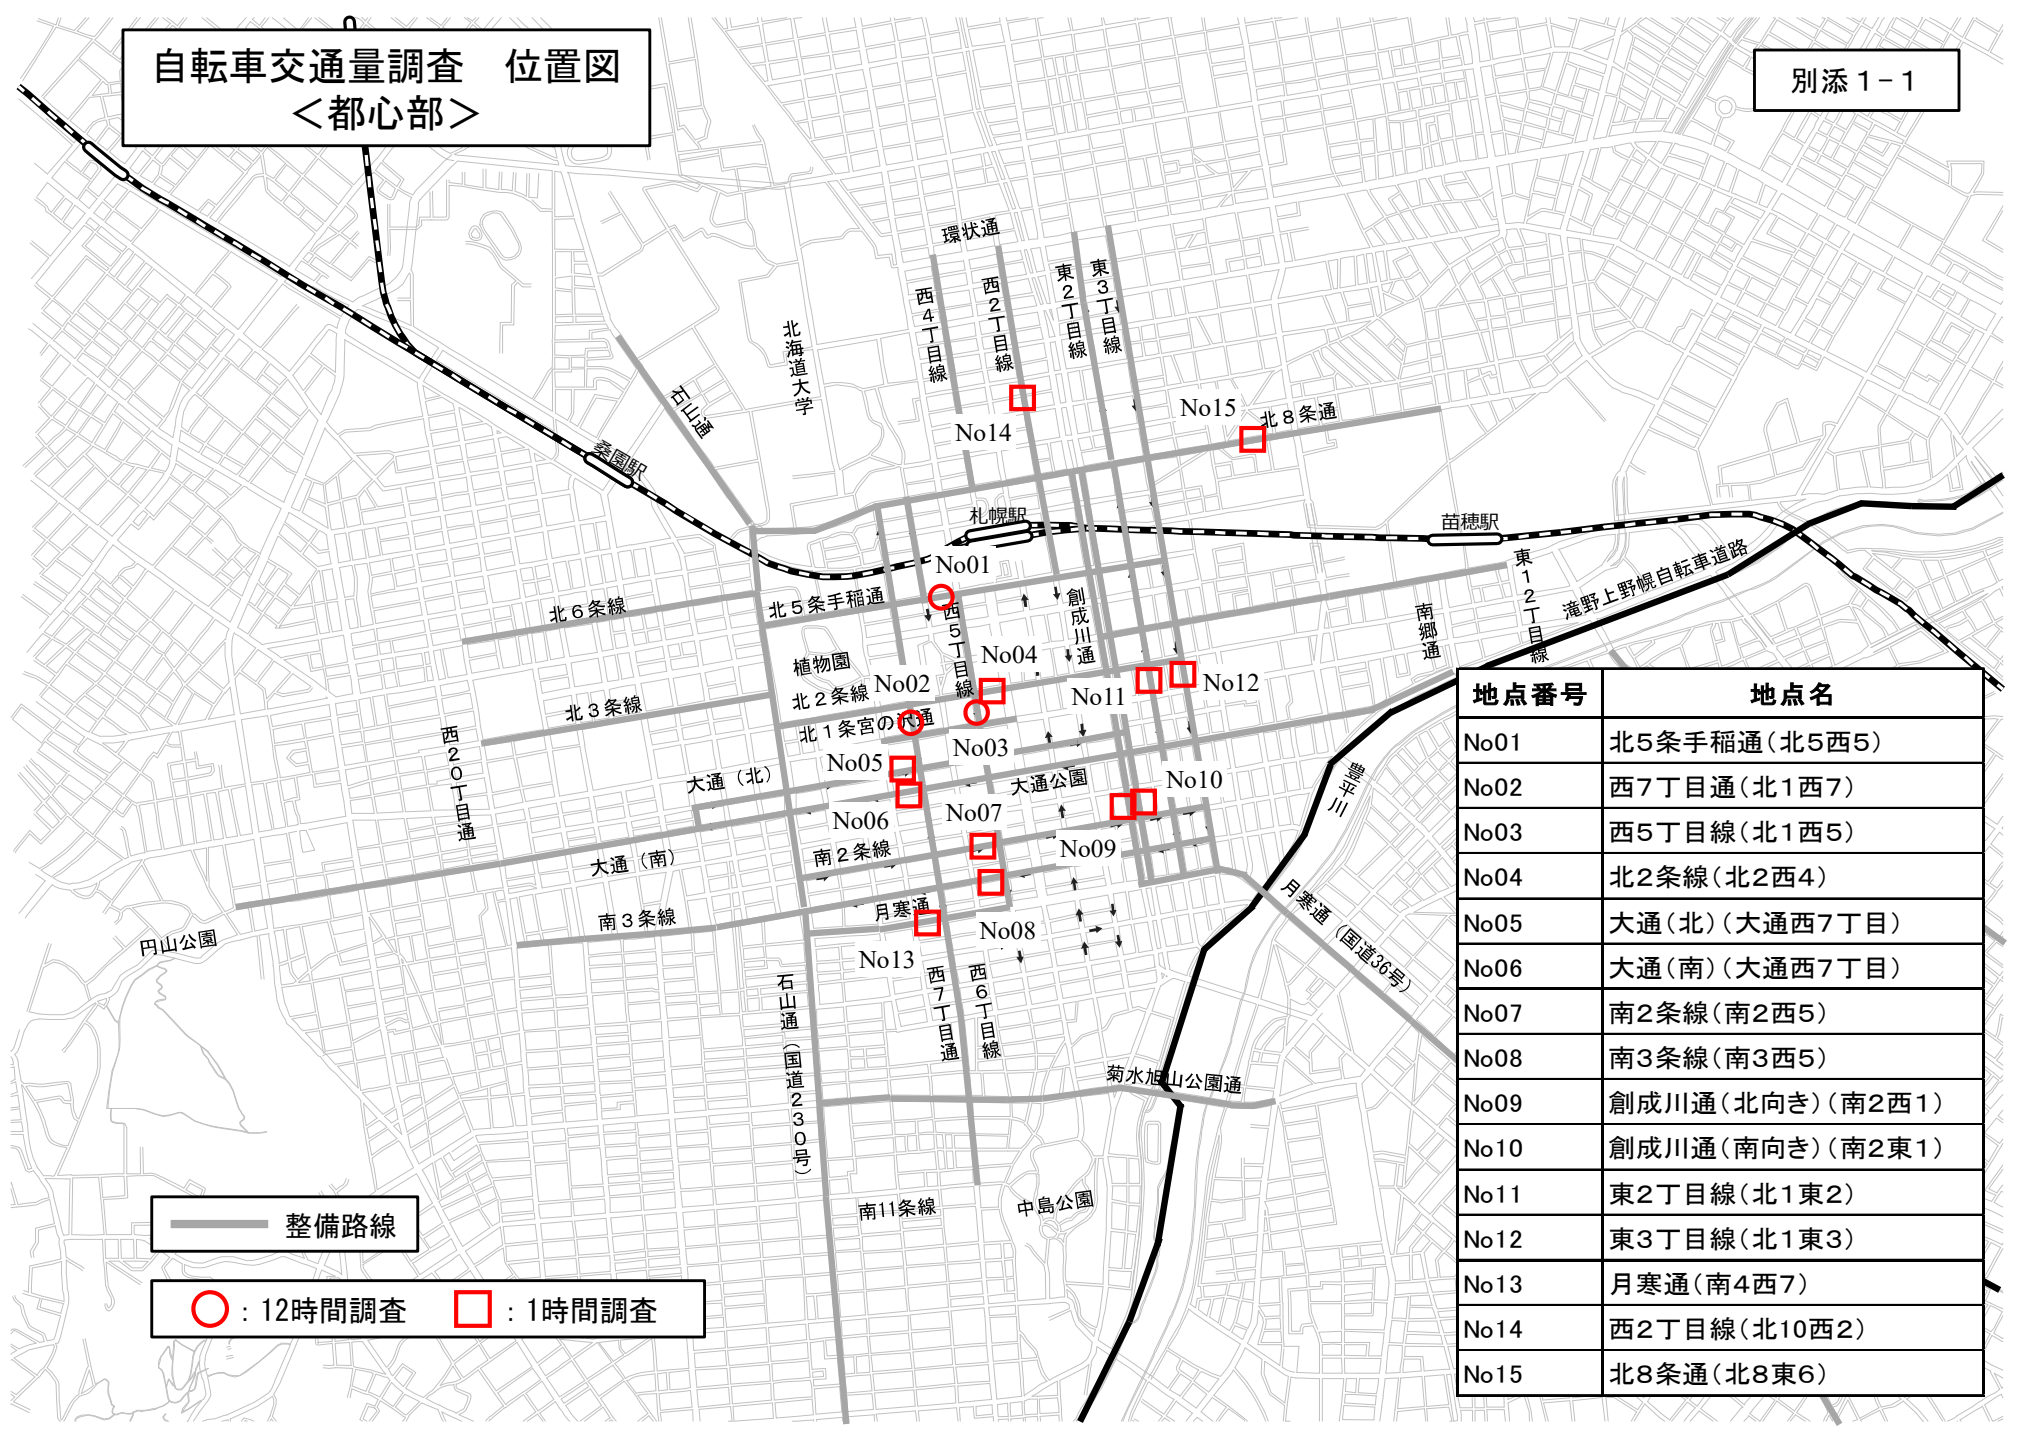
自転車交通量調査　位置図
＜都心部＞

別添１－１

環状通
西４丁目線
西２丁目線
東２丁目線
東３丁目線
北海道大学
石山通
No15
北８条通
No14
桑園駅
札幌駅
苗穂駅
No01
東１２丁目線
滝野上野幌自転車道路
北６条線
北５条手稲通
創成川通
南郷通
西５丁目線
植物園
No04
北２条線
No02
No12
No11
北３条線
北１条宮の沢通
No03
西２０丁目通
大通（北）
No05
大通公園
No10
豊平川
No06
No07
大通（南）
南２条線
No09
月寒通（国道36号）
月寒通
南３条線
円山公園
No08
No13
石山通（国道２３０号）
西７丁目通
西６丁目線
菊水旭山公園通
南11条線
中島公園

整備路線
：12時間調査　：1時間調査

| 地点番号 | 地点名 |
|---|---|
| No01 | 北5条手稲通（北5西5） |
| No02 | 西7丁目通（北1西7） |
| No03 | 西5丁目線（北1西5） |
| No04 | 北2条線（北2西4） |
| No05 | 大通（北）（大通西7丁目） |
| No06 | 大通（南）（大通西7丁目） |
| No07 | 南2条線（南2西5） |
| No08 | 南3条線（南3西5） |
| No09 | 創成川通（北向き）（南2西1） |
| No10 | 創成川通（南向き）（南2東1） |
| No11 | 東2丁目線（北1東2） |
| No12 | 東3丁目線（北1東3） |
| No13 | 月寒通（南4西7） |
| No14 | 西2丁目線（北10西2） |
| No15 | 北8条通（北8東6） |